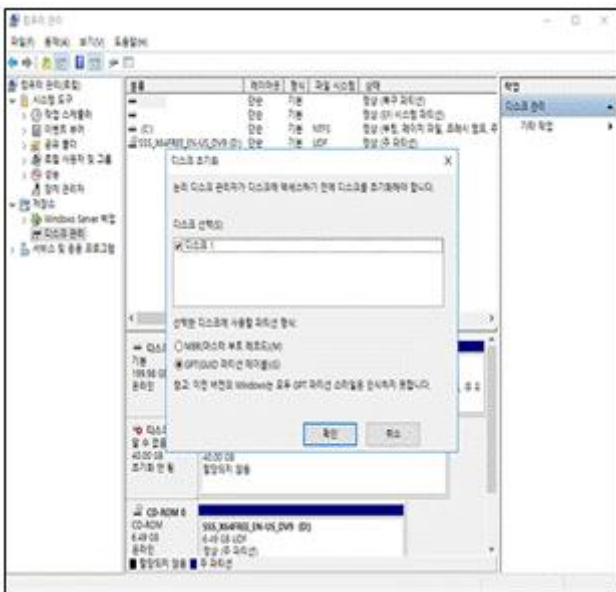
컴퓨터 관리

파일(F) 동작(A) 보기(V) 도움말(H)

컴퓨터 관리(로컬)
시스템 도구
작업 스케줄러
이벤트 뷰어
공유 폴더
로컬 사용자 및 그룹
성능
장치 관리자
저장소
Windows Server 백업
디스크 관리
서비스 및 응용 프로그램

볼륨 | 레이아웃 | 형식 | 파일 시스템 | 상태

(C:)
SSS_X64FRE0_EN-US_DV9 (D:)

단순 기본 정상 (복구 파티션)
단순 기본 정상 (EFI 시스템 파티션)
단순 기본 NTFS 정상 (부팅, 페이지 파일, 크래시 덤프, 주
단순 기본 UDF 정상 (주 파티션)

작업
디스크 관리
기타 작업

디스크 초기화

논리 디스크 관리자가 디스크에 액세스하기 전에 디스크를 초기화해야 합니다.

디스크 선택(S):
디스크 1

선택한 디스크에 사용할 파티션 형식:
MBR(마스터 부트 레코드)(M)
GPT(GUID 파티션 테이블)(G)

참고: 이전 버전의 Windows는 모든 GPT 파티션 스타일을 인식하지 못합니다.

확인 취소

디스크 0
기본
199.98 GB
온라인

디스크 1
알 수 없음
40.00 GB
초기화 안 됨

40.00 GB
할당되지 않음

CD-ROM 0
CD-ROM
6.49 GB
온라인

SSS_X64FRE0_EN-US_DV9 (D:)
6.49 GB UDF
정상 (주 파티션)

할당되지 않음 주 파티션